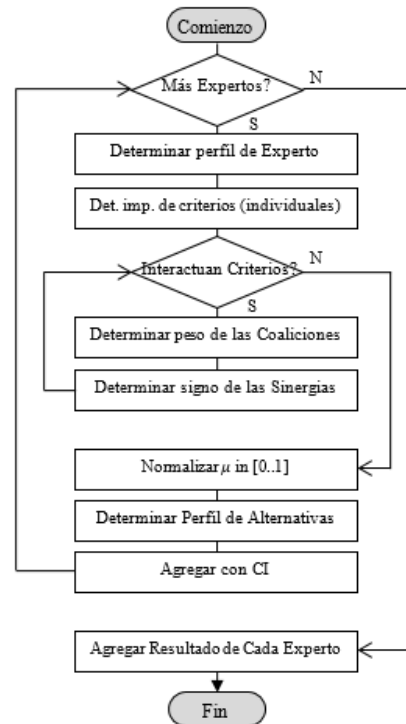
Comienzo

Más Expertos?

N

S

Determinar perfil de Experto

Det. imp. de criterios (individuales)

Interactuan Criterios?

N

S

Determinar peso de las Coaliciones

Determinar signo de las Sinergias

Normalizar $\mu$ in [0..1]

Determinar Perfil de Alternativas

Agregar con CI

Agregar Resultado de Cada Experto

Fin